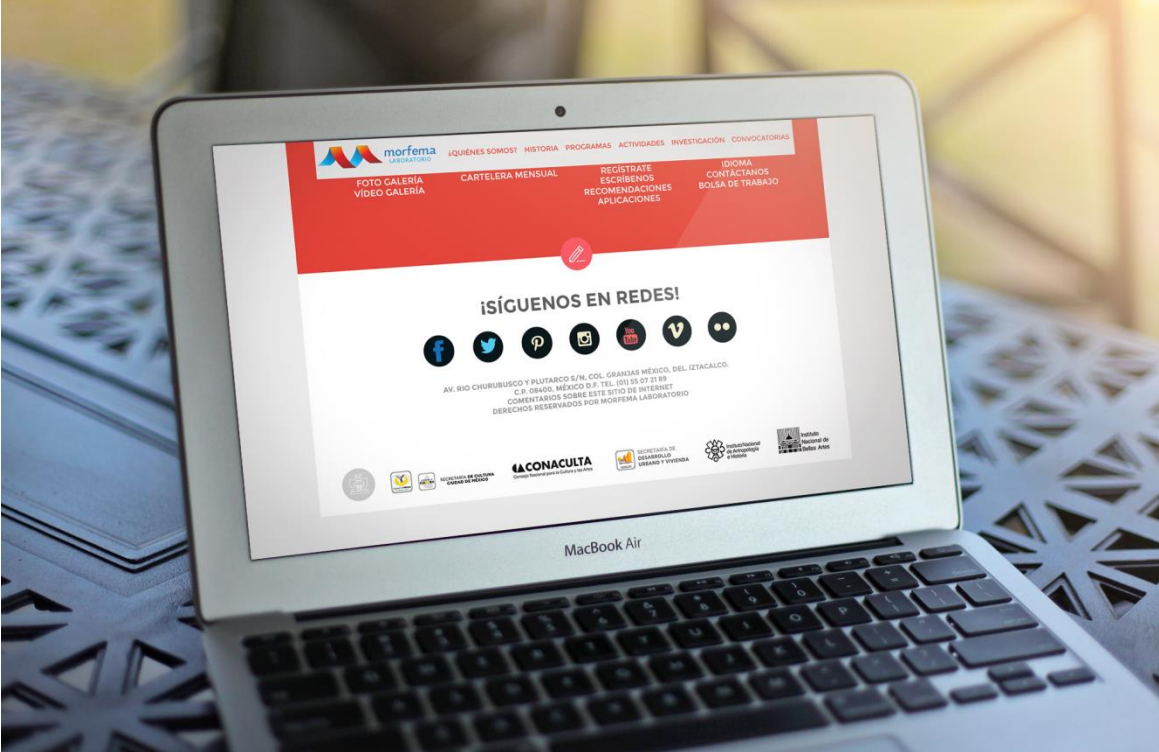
morfema
LABORATORIO

¿QUIÉNES SOMOS? HISTORIA PROGRAMAS ACTIVIDADES INVESTIGACIÓN CONVOCATORIAS

FOTO GALERÍA
VÍDEO GALERÍA

CARTELERA MENSUAL

REGÍSTRATE
ESCRÍBENOS
RECOMENDACIONES
APLICACIONES

IDIOMA
CONTÁCTANOS
BOLSA DE TRABAJO

¡SÍGUENOS EN REDES!

You Tube

AV. RIO CHURUBUSCO Y PLUTARCO S/N, COL. GRANJAS MÉXICO, DEL. IZTACALCO.
C.P. 08400, MÉXICO D.F. TEL. (01) 55 07 21 89
COMENTARIOS SOBRE ESTE SITIO DE INTERNET
DERECHOS RESERVADOS POR MORFEMA LABORATORIO

SECRETARÍA DE CULTURA CIUDAD DE MÉXICO

CONACULTA
Consejo Nacional para la Cultura y las Artes

SECRETARÍA DE DESARROLLO URBANO Y VIVIENDA

Instituto Nacional de Antropología e Historia

Instituto Nacional de Bellas Artes

MacBook Air